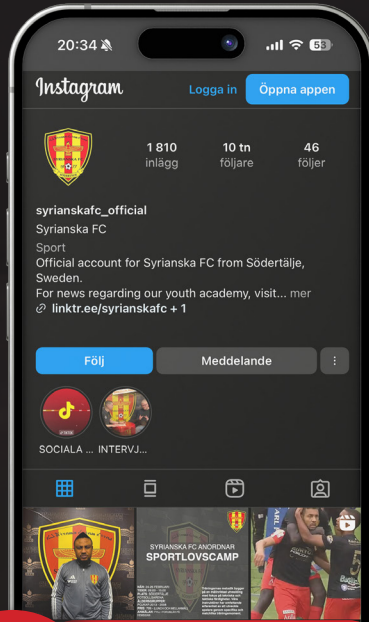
20:34

53

Instagram

Logga in

Öppna appen

1 810
inlägg

10 tn
följare

46
följer

syrianskafc_official

Syrianska FC

Sport

Official account for Syrianska FC from Södertälje, Sweden.

For news regarding our youth academy, visit... mer

linktr.ee/syrianskafc + 1

Följ

Meddelande

SOCIALA ...

INTERVJ...

SYRIANSKA FC ANORDNAR

SPORTLOVSCAMP